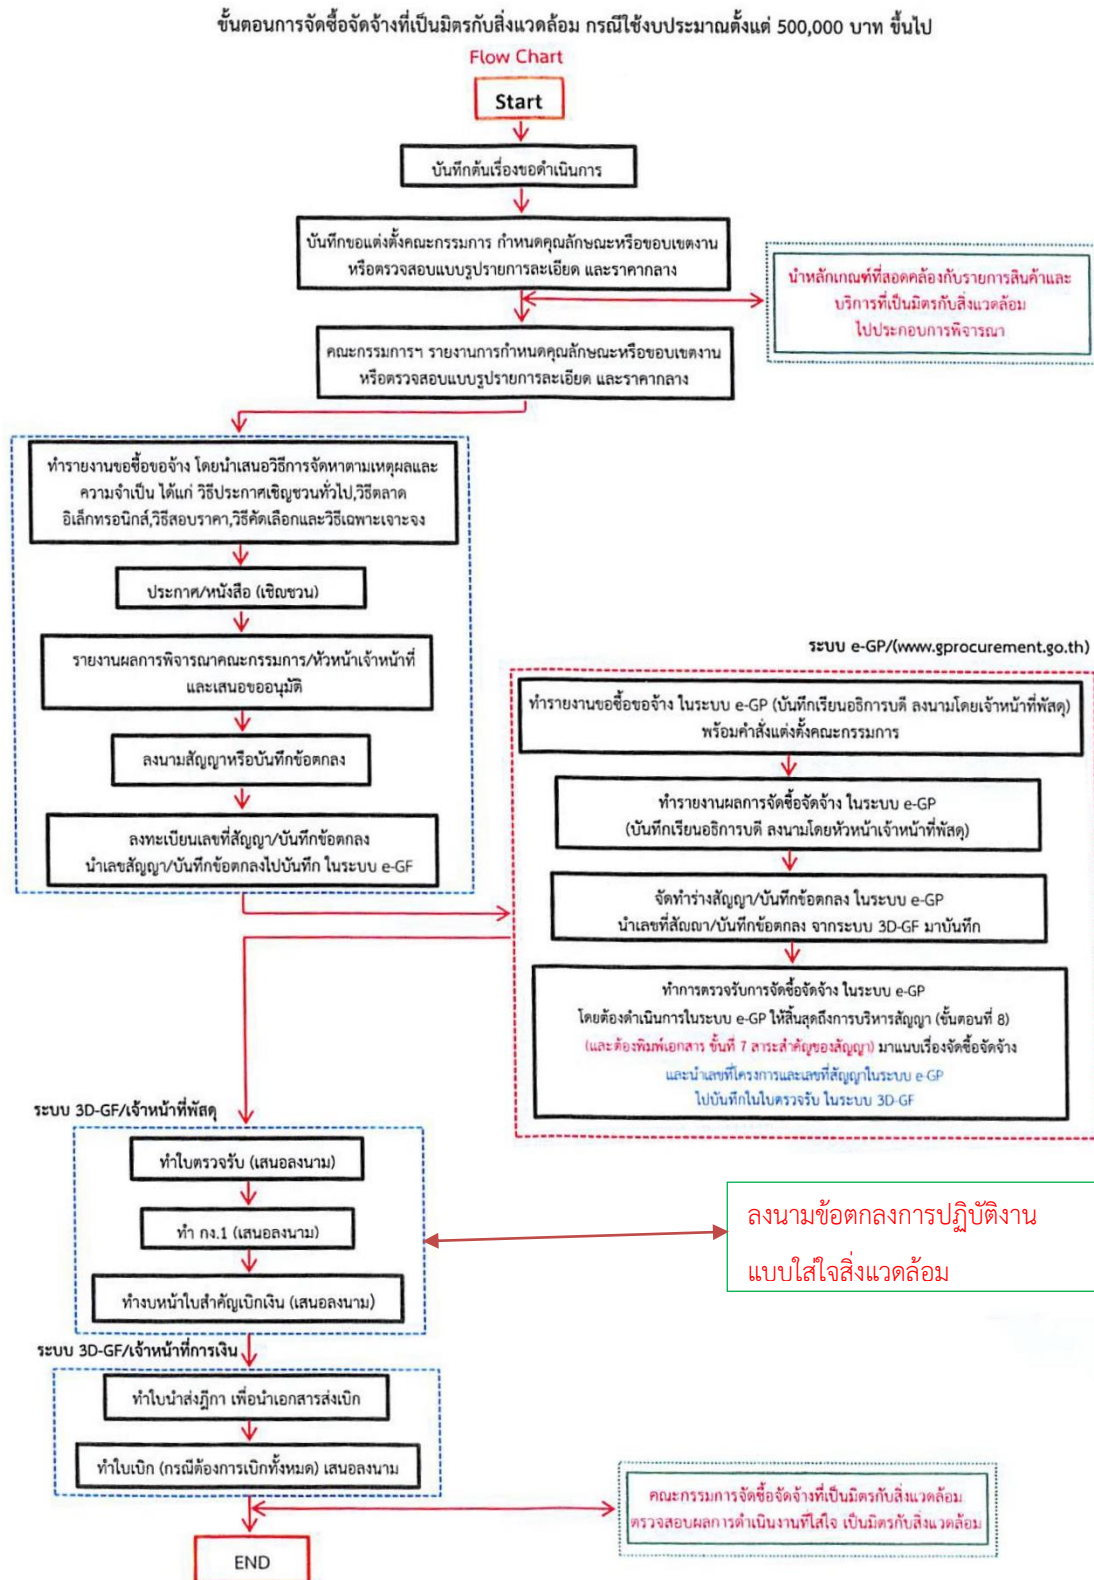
ขั้นตอนการจัดซื้อจัดจ้างที่เป็นมิตรกับสิ่งแวดล้อม กรณีใช้งบประมาณตั้งแต่ 500,000 บาท ขึ้นไป

Flow Chart

Start

บันทึกต้นเรื่องขอดำเนินการ

บันทึกขอแต่งตั้งคณะกรรมการ กำหนดคุณลักษณะหรือขอบเขตงาน หรือตรวจสอบแบบรูปรายการละเอียด และราคากลาง

นำหลักเกณฑ์ที่สอดคล้องกับรายการสินค้าและบริการที่เป็นมิตรกับสิ่งแวดล้อม ไปประกอบการพิจารณา

คณะกรรมการฯ รายงานการกำหนดคุณลักษณะหรือขอบเขตงาน หรือตรวจสอบแบบรูปรายการละเอียด และราคากลาง

ทำรายงานขอซื้อขอจ้าง โดยนำเสนอวิธีการจัดหาตามเหตุผลและความจำเป็น ได้แก่ วิธีประกาศเชิญชวนทั่วไป,วิธีตลาดอิเล็กทรอนิกส์,วิธีสอบราคา,วิธีคัดเลือกและวิธีเฉพาะเจาะจง

ประกาศ/หนังสือ (เชิญชวน)

รายงานผลการพิจารณาคณะกรรมการ/หัวหน้าเจ้าหน้าที่ และเสนอขออนุมัติ

ลงนามสัญญาหรือบันทึกข้อตกลง

ลงทะเบียนเลขที่สัญญา/บันทึกข้อตกลง นำเลขสัญญา/บันทึกข้อตกลงไปบันทึก ในระบบ e-GF

ระบบ e-GP/(www.gprocurement.go.th)

ทำรายงานขอซื้อขอจ้าง ในระบบ e-GP (บันทึกเรียนอธิการบดี ลงนามโดยเจ้าหน้าที่พัสดุ) พร้อมคำสั่งแต่งตั้งคณะกรรมการ

ทำรายงานผลการจัดซื้อจัดจ้าง ในระบบ e-GP (บันทึกเรียนอธิการบดี ลงนามโดยหัวหน้าเจ้าหน้าที่พัสดุ)

จัดทำร่างสัญญา/บันทึกข้อตกลง ในระบบ e-GP นำเลขที่สัญญา/บันทึกข้อตกลง จากระบบ 3D-GF มาบันทึก

ทำการตรวจรับการจัดซื้อจัดจ้าง ในระบบ e-GP โดยต้องดำเนินการในระบบ e-GP ให้สิ้นสุดถึงการบริหารสัญญา (ขั้นตอนที่ 8) (และต้องพิมพ์เอกสาร ขั้นที่ 7 สาระสำคัญของสัญญา) มาแนบเรื่องจัดซื้อจัดจ้าง และนำเลขที่โครงการและเลขที่สัญญาในระบบ e-GP ไปบันทึกในใบตรวจรับ ในระบบ 3D-GF

ระบบ 3D-GF/เจ้าหน้าที่พัสดุ

ทำใบตรวจรับ (เสนอลงนาม)

ทำ กง.1 (เสนอลงนาม)

ทำงบหน้าใบสำคัญเบิกเงิน (เสนอลงนาม)

ลงนามข้อตกลงการปฏิบัติงานแบบใส่ใจสิ่งแวดล้อม

ระบบ 3D-GF/เจ้าหน้าที่การเงิน

ทำใบนำส่งฎีกา เพื่อนำเอกสารส่งเบิก

ทำใบเบิก (กรณีต้องการเบิกทั้งหมด) เสนอลงนาม

คณะกรรมการจัดซื้อจัดจ้างที่เป็นมิตรกับสิ่งแวดล้อม ตรวจสอบผลการดำเนินงานที่ใส่ใจ เป็นมิตรกับสิ่งแวดล้อม

END